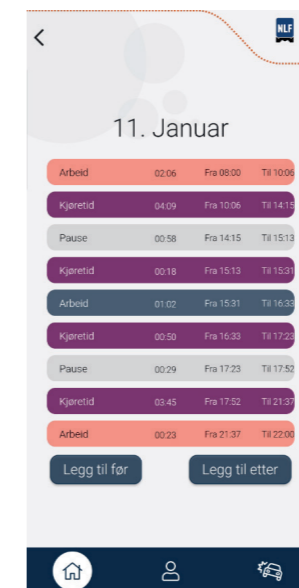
<

NLF

11. Januar

| | | | |
|---|---|---|---|
| Arbeid | 02:06 | Fra 08:00 | Til 10:06 |
| Kjøretid | 04:09 | Fra 10:06 | Til 14:15 |
| Pause | 00:58 | Fra 14:15 | Til 15:13 |
| Kjøretid | 00:18 | Fra 15:13 | Til 15:31 |
| Arbeid | 01:02 | Fra 15:31 | Til 16:33 |
| Kjøretid | 00:50 | Fra 16:33 | Til 17:23 |
| Pause | 00:29 | Fra 17:23 | Til 17:52 |
| Kjøretid | 03:45 | Fra 17:52 | Til 21:37 |
| Arbeid | 00:23 | Fra 21:37 | Til 22:00 |

Legg til før

Legg til etter